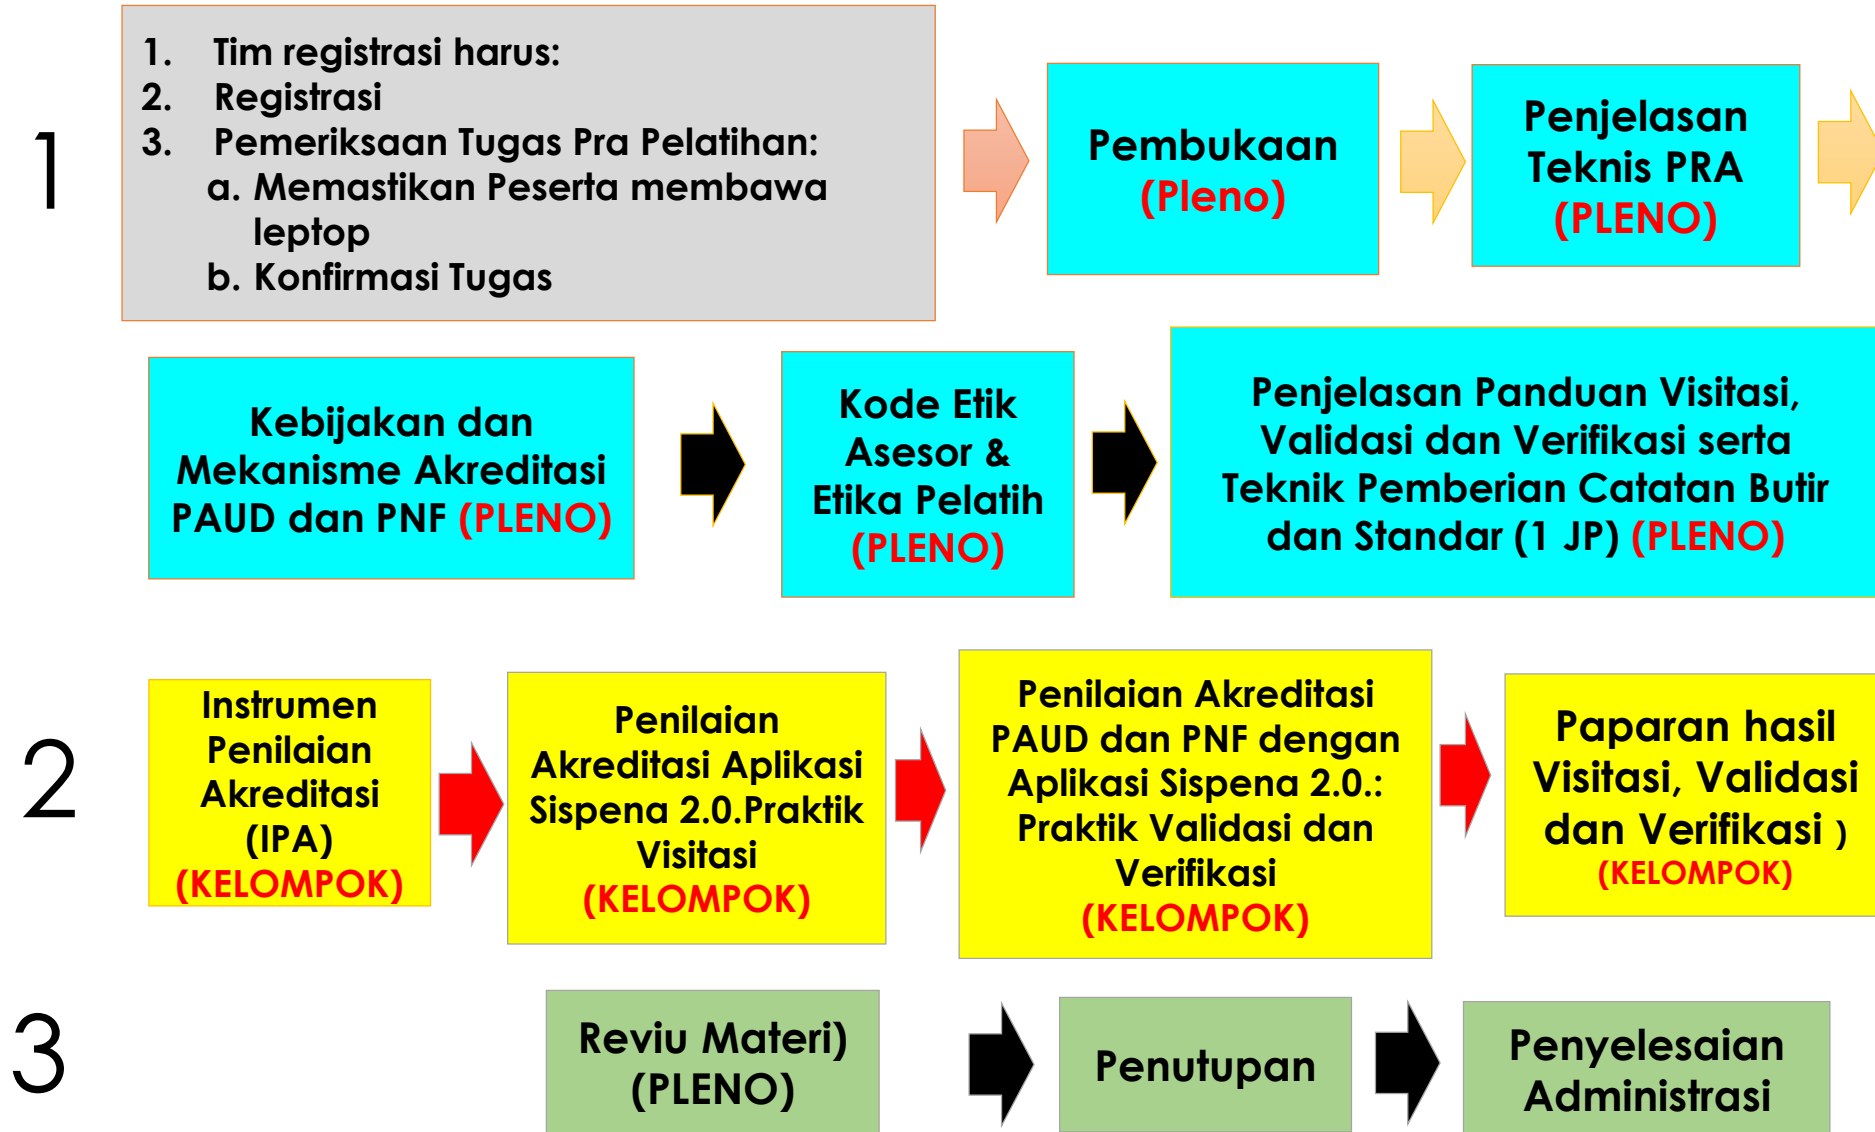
1

1. Tim registrasi harus:
2. Registrasi
3. Pemeriksaan Tugas Pra Pelatihan:
a. Memastikan Peserta membawa leptop
b. Konfirmasi Tugas

Pembukaan (Pleno)

Penjelasan Teknis PRA (PLENO)

Kebijakan dan Mekanisme Akreditasi PAUD dan PNF (PLENO)

Kode Etik Asesor & Etika Pelatih (PLENO)

Penjelasan Panduan Visitasi, Validasi dan Verifikasi serta Teknik Pemberian Catatan Butir dan Standar (1 JP) (PLENO)

2

Instrumen Penilaian Akreditasi (IPA) (KELOMPOK)

Penilaian Akreditasi Aplikasi Sispena 2.0.Praktik Visitasi (KELOMPOK)

Penilaian Akreditasi PAUD dan PNF dengan Aplikasi Sispena 2.0.: Praktik Validasi dan Verifikasi (KELOMPOK)

Paparan hasil Visitasi, Validasi dan Verifikasi ) (KELOMPOK)

3

Reviu Materi) (PLENO)

Penutupan

Penyelesaian Administrasi